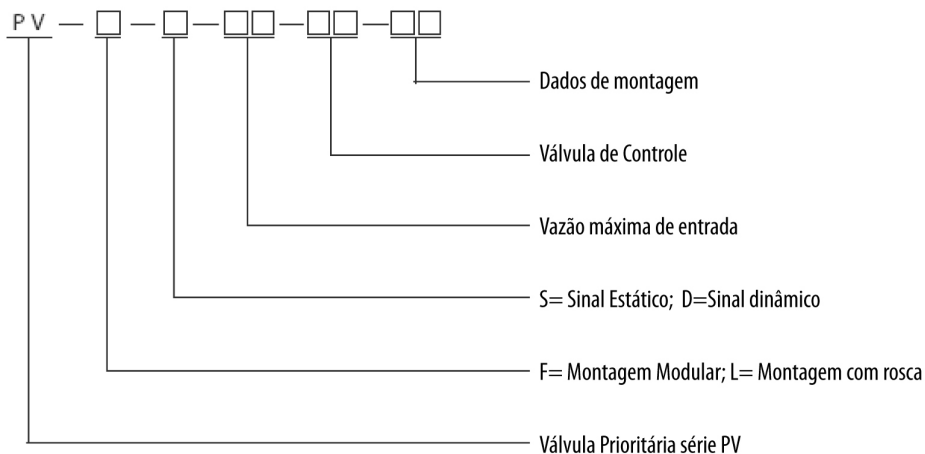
PV — □ — □ — □□ — □□ — □□

Dados de montagem

Válvula de Controle

Vazão máxima de entrada

S= Sinal Estático; D=Sinal dinâmico

F= Montagem Modular; L= Montagem com rosca

Válvula Prioritária série PV